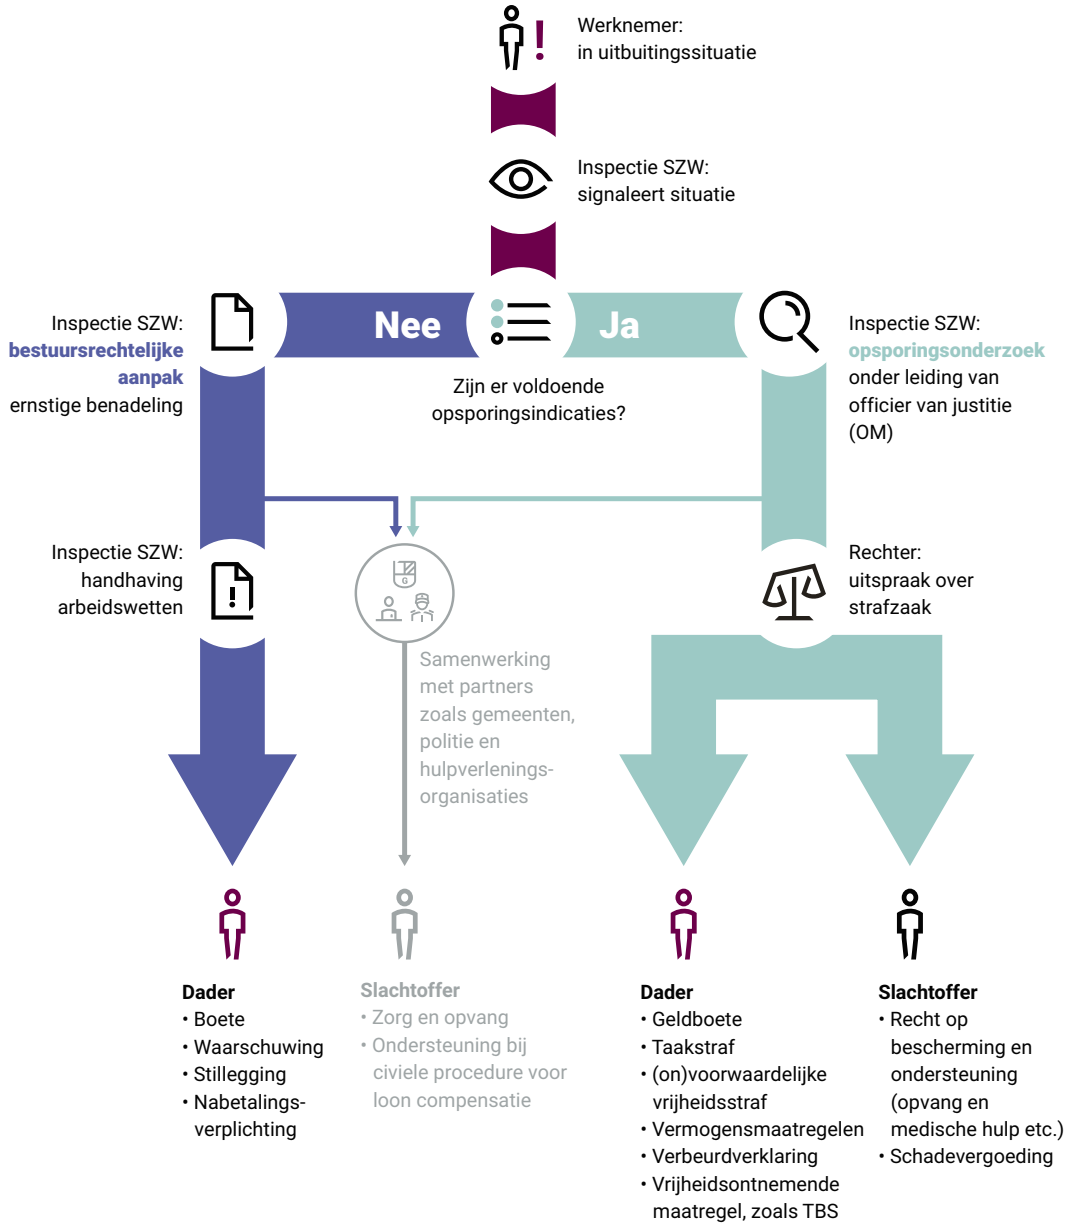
Werknemer:
in uitbuitingssituatie

Inspectie SZW:
signaleert situatie

Inspectie SZW:
**bestuursrechtelijke aanpak**
ernstige benadeling

Nee

Ja

Zijn er voldoende opsporingsindicaties?

Inspectie SZW:
**opsporingsonderzoek**
onder leiding van officier van justitie (OM)

Inspectie SZW:
handhaving arbeidswetten

Rechter:
uitspraak over strafzaak

Samenwerking met partners zoals gemeenten, politie en hulpverleningsorganisaties

**Dader**
• Boete
• Waarschuwing
• Stillegging
• Nabetalingsverplichting

**Slachtoffer**
• Zorg en opvang
• Ondersteuning bij civiele procedure voor loon compensatie

**Dader**
• Geldboete
• Taakstraf
• (on)voorwaardelijke vrijheidsstraf
• Vermogensmaatregelen
• Verbeurdverklaring
• Vrijheidsontnemende maatregel, zoals TBS

**Slachtoffer**
• Recht op bescherming en ondersteuning (opvang en medische hulp etc.)
• Schadevergoeding